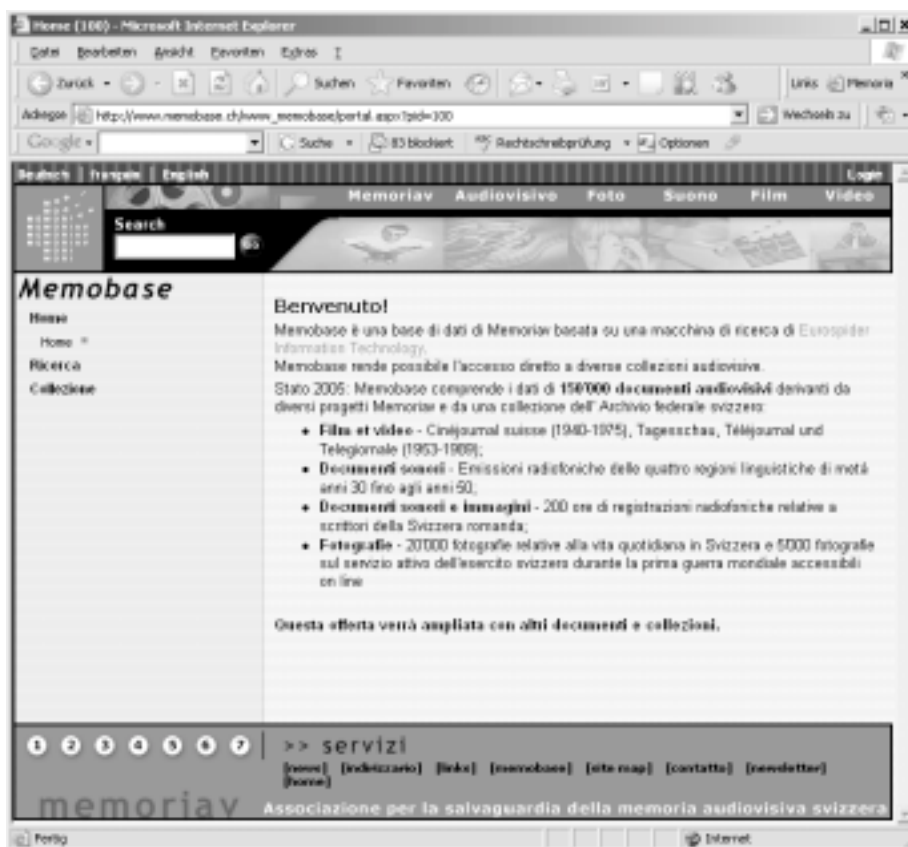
Home (100) - Microsoft Internet Explorer

Datei Bearbeiten Ansicht Favoriten Extras ?

Zurück Suchen Favoriten

Links Memoria

Adresse http://www.memobase.ch/www_memobase/portal.aspx?pid=100

Wechseln zu

Google Suche 83 blockiert Rechtschreibprüfung Optionen

Deutsch | français | English

Login

Memoriav Audiovisivo Foto Suono Film Video

Search

Memobase

Home

Home

Ricerca

Collezione

Benvenuto!

Memobase è una base di dati di Memoriav basata su una macchina di ricerca di Eurospider Information Technology.

Memobase rende possibile l'accesso diretto a diverse collezioni audiovisive.

Stato 2005: Memobase comprende i dati di 150'000 documenti audiovisivi derivanti da diversi progetti Memoriav e da una collezione dell' Archivio federale svizzero:

- Film et video - Cinéjournal suisse (1940-1975), Tagesschau, Téléjournal und Telegiornale (1953-1989);
- Documenti sonori - Emissioni radiofoniche delle quattro regioni linguistiche di metà anni 30 fino agli anni 50;
- Documenti sonori e immagini - 200 ore di registrazioni radiofoniche relative a scrittori della Svizzera romanda;
- Fotografie - 20'000 fotografie relative alla vita quotidiana in Svizzera e 5000 fotografie sul servizio attivo dell'esercito svizzero durante la prima guerra mondiale accessibili on line

Questa offerta verrà ampliata con altri documenti e collezioni.

1 2 3 4 5 6 7

>> servizi

[news] [indirizzario] [links] [memobase] [site map] [contatto] [newsletter] [home]

memoriav

Associazione per la salvaguardia della memoria audiovisiva svizzera

Fertig

Internet